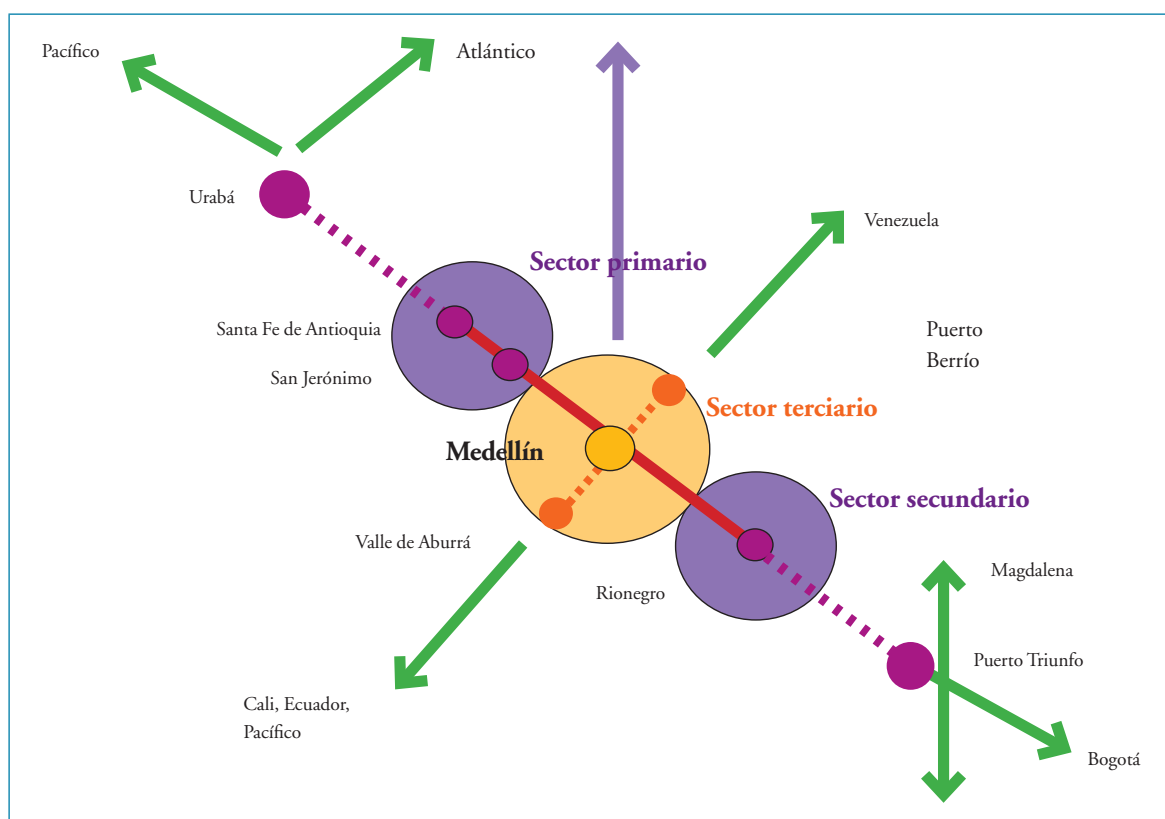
Pacífico

Atlántico

Urabá

Venezuela

Sector primario

Santa Fe de Antioquia

Puerto Berrío

San Jerónimo

Sector terciario

Medellín

Sector secundario

Valle de Aburrá

Magdalena

Rionegro

Puerto Triunfo

Cali, Ecuador, Pacífico

Bogotá